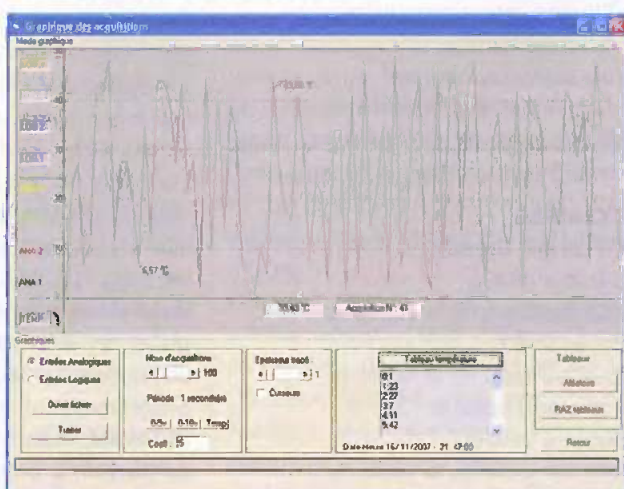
Graphique des acquisitions
Mode graphique

40
30
20
10
Ana 2
ANA 1

6,57 °C
70,00 °C
Acquisition N° 41

Graphiques
Entrées Analogiques
Entrées Logiques
Ouvrir fichier
Tracer

Nbre d'acquisitions
100
Période 1 secondes
0,5s 0,10s Tmpj
Coeff 5

Epaisseur tracé
1
Curseur

Tableau températures
0;1
1;23
2;27
3;7
4;11
5;42

Date-Heure 16/11/2007 - 21:47:00

Tableaux
Afficher
RAZ tableaux
Retour